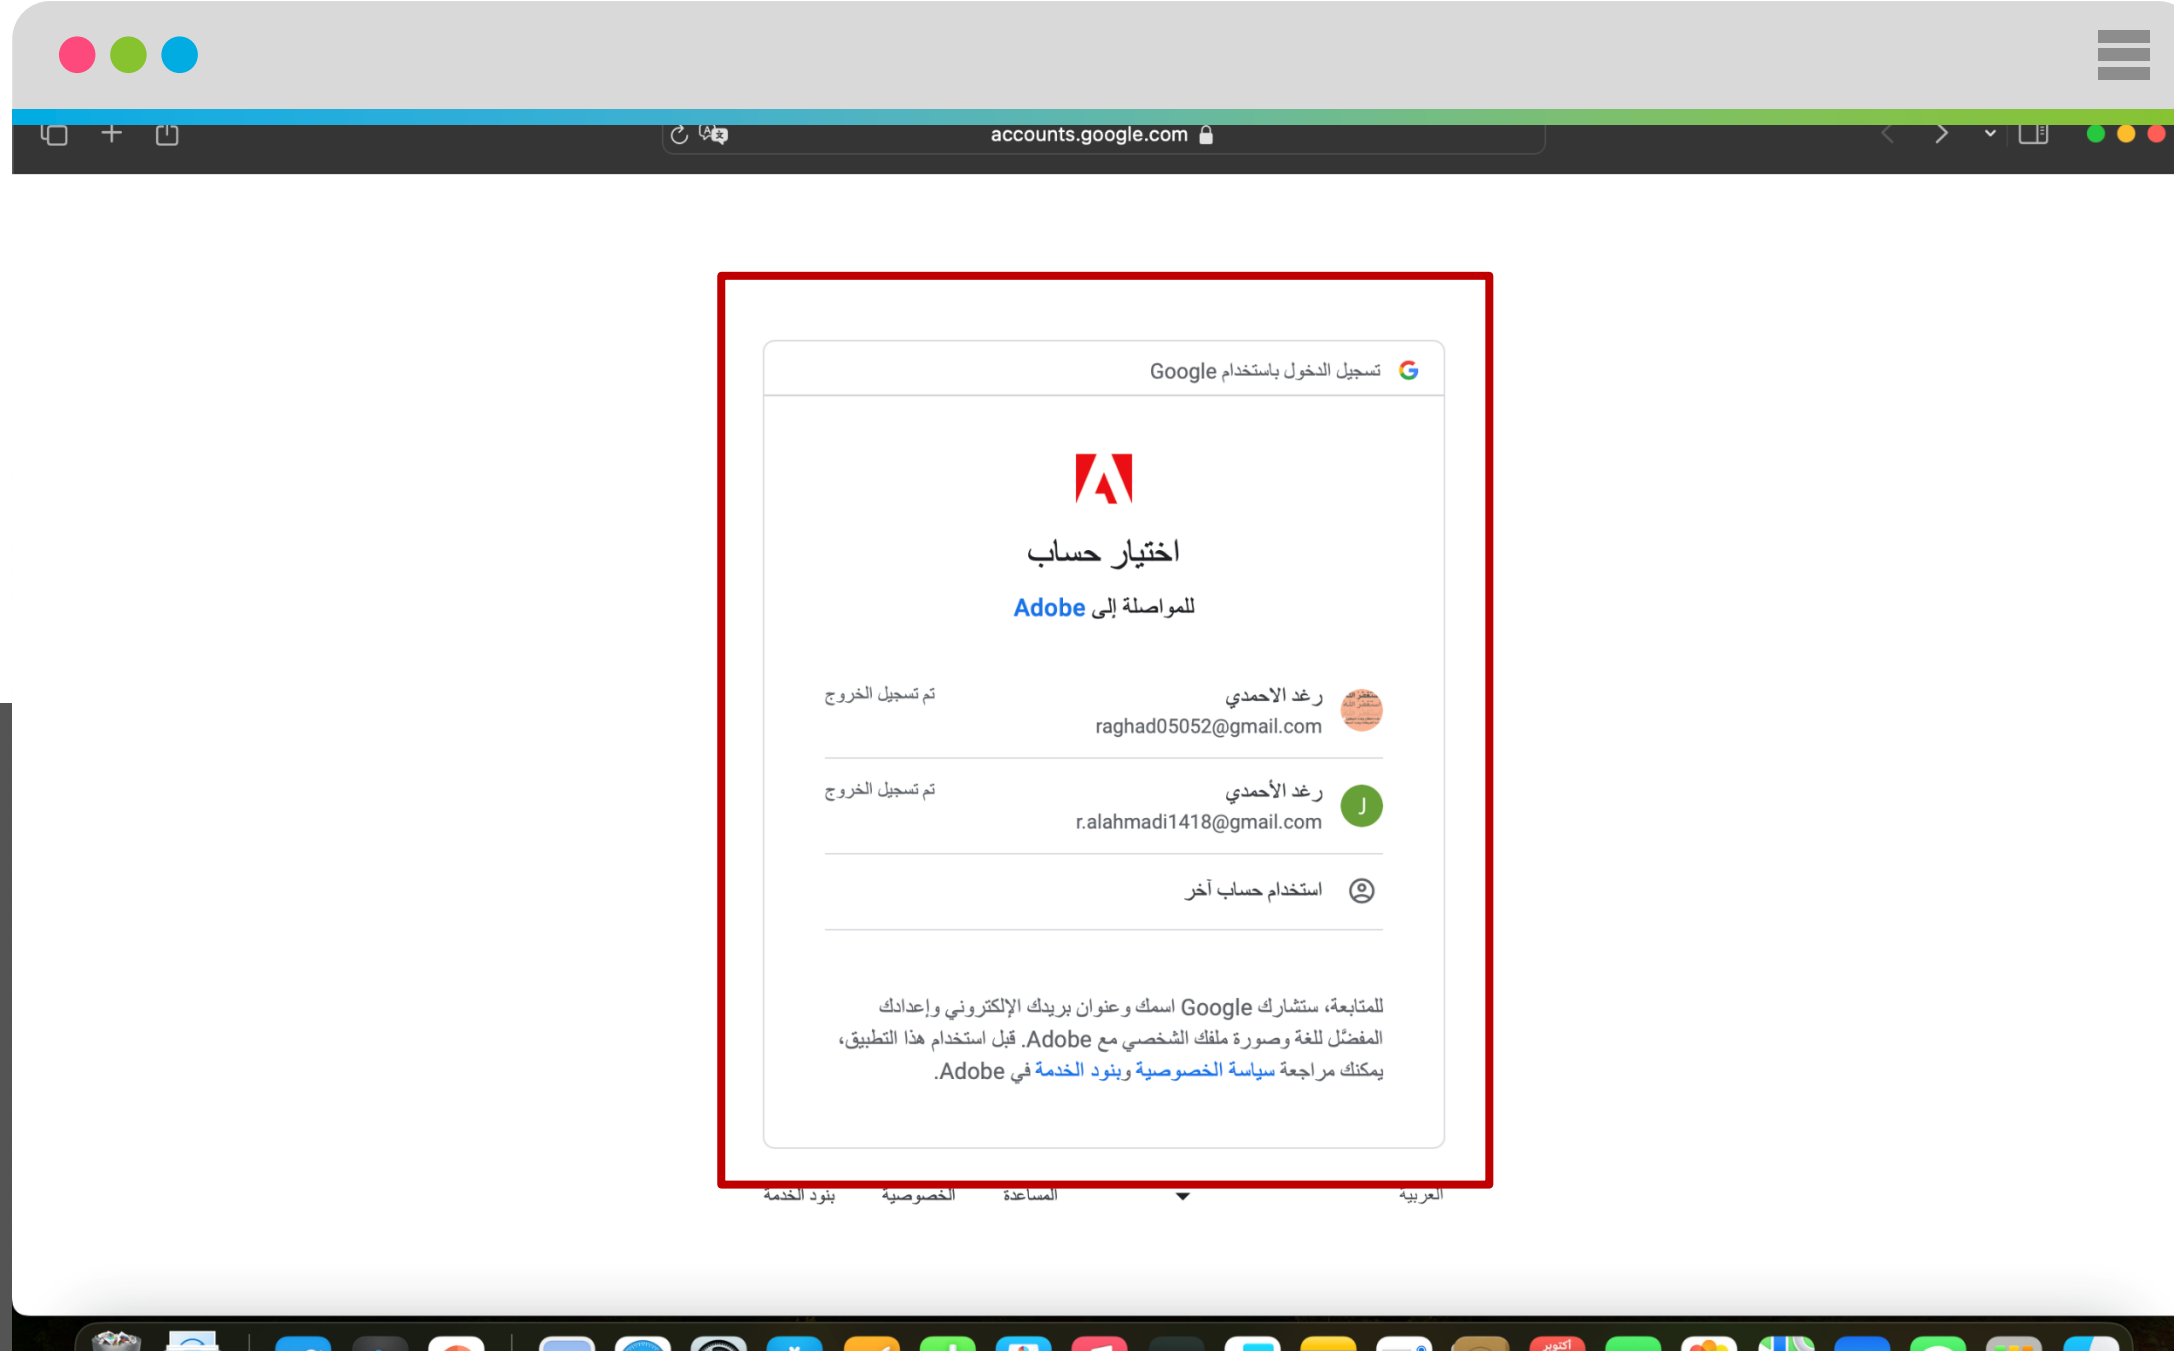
accounts.google.com

تسجيل الدخول باستخدام Google

اختيار حساب

للمواصلة إلى Adobe

رغد الاحمدي
raghad05052@gmail.com
تم تسجيل الخروج

رغد الأحمدي
r.alahmadi1418@gmail.com
تم تسجيل الخروج

استخدام حساب آخر

للمتابعة، ستشارك Google اسمك وعنوان بريدك الإلكتروني وإعدادك المفضّل للغة وصورة ملفك الشخصي مع Adobe. قبل استخدام هذا التطبيق، يمكنك مراجعة سياسة الخصوصية وبنود الخدمة في Adobe.

العربية
المساعدة
الخصوصية
بنود الخدمة